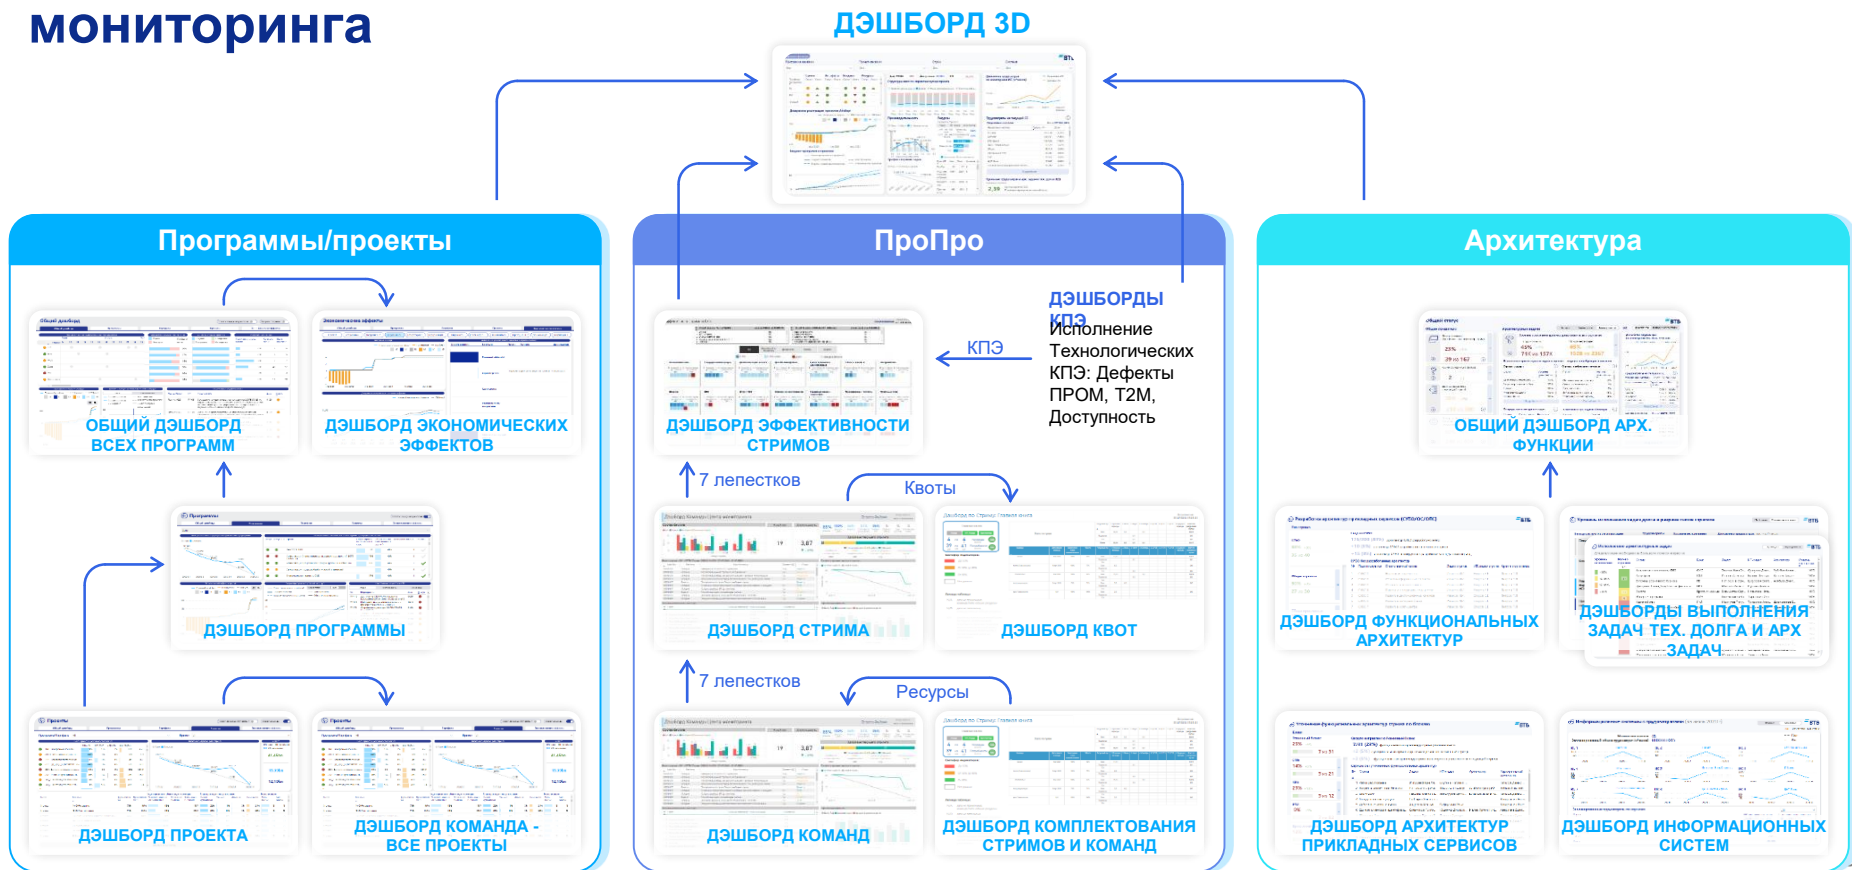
мониторинга

ДЭШБОРД 3D

Программы/проекты

ОБЩИЙ ДЭШБОРД ВСЕХ ПРОГРАММ

ДЭШБОРД ЭКОНОМИЧЕСКИХ ЭФФЕКТОВ

ДЭШБОРД ПРОГРАММЫ

ДЭШБОРД ПРОЕКТА

ДЭШБОРД КОМАНДА - ВСЕ ПРОЕКТЫ

ПроПро

ДЭШБОРД ЭФФЕКТИВНОСТИ СТРИМОВ

КПЭ

ДЭШБОРДЫ КПЭ
Исполнение Технологических КПЭ: Дефекты ПРОМ, T2M, Доступность

7 лепестков

Квоты

ДЭШБОРД СТРИМА

ДЭШБОРД КВОТ

7 лепестков

Ресурсы

ДЭШБОРД КОМАНД

ДЭШБОРД КОМПЛЕКТОВАНИЯ СТРИМОВ И КОМАНД

Архитектура

ОБЩИЙ ДЭШБОРД АРХ. ФУНКЦИИ

ДЭШБОРД ФУНКЦИОНАЛЬНЫХ АРХИТЕКТУР

ДЭШБОРДЫ ВЫПОЛНЕНИЯ ЗАДАЧ ТЕХ. ДОЛГА И АРХ ЗАДАЧ

ДЭШБОРД АРХИТЕКТУР ПРИКЛАДНЫХ СЕРВИСОВ

ДЭШБОРД ИНФОРМАЦИОННЫХ СИСТЕМ